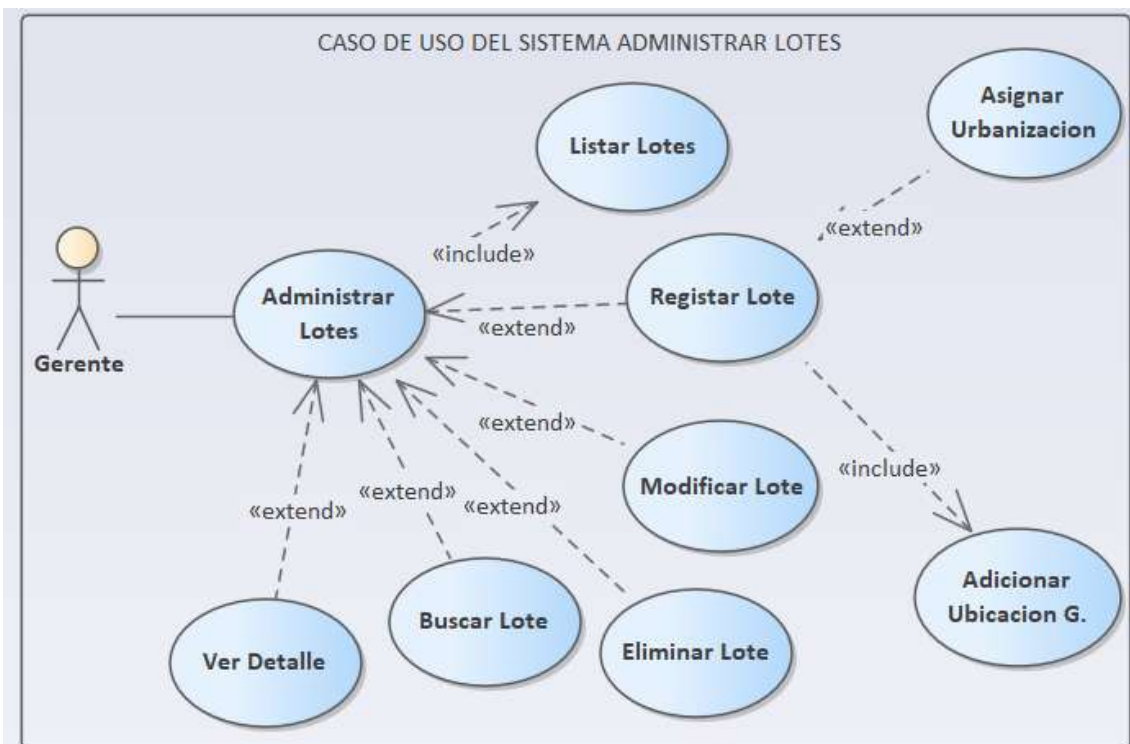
CASO DE USO DEL SISTEMA ADMINISTRAR LOTES

Asignar Urbanizacion

Listar Lotes

«extend»

«include»

Gerente

Administrar Lotes

Registar Lote

«extend»

«extend»

Modificar Lote

«include»

«extend»

«extend»

«extend»

Adicionar Ubicacion G.

Buscar Lote

Eliminar Lote

Ver Detalle